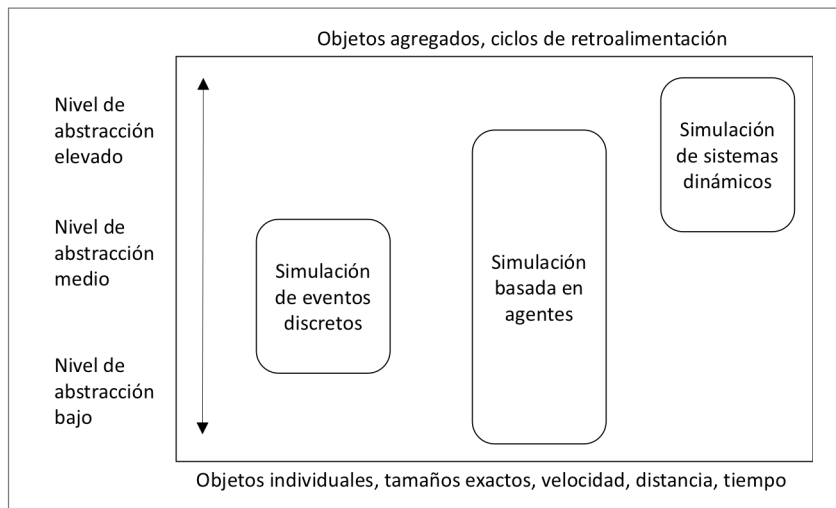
Objetos agregados, ciclos de retroalimentación

Nivel de abstracción elevado

Nivel de abstracción medio

Nivel de abstracción bajo

Simulación de eventos discretos

Simulación basada en agentes

Simulación de sistemas dinámicos

Objetos individuales, tamaños exactos, velocidad, distancia, tiempo